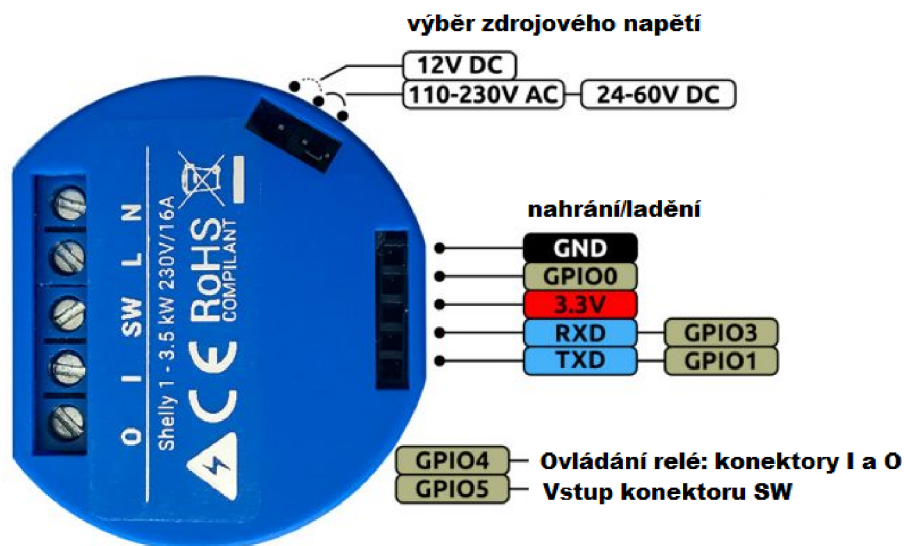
výběr zdrojového napětí

12V DC
110-230V AC
24-60V DC

N
L
SW
I
O

Shelly 1 - 3.5 kW 230V/16A
RoHS COMPLIANT
CE

nahrání/ladění

GND
GPIO0
3.3V
RXD GPIO3
TXD GPIO1

GPIO4 Ovládání relé: konektory I a O
GPIO5 Vstup konektoru SW